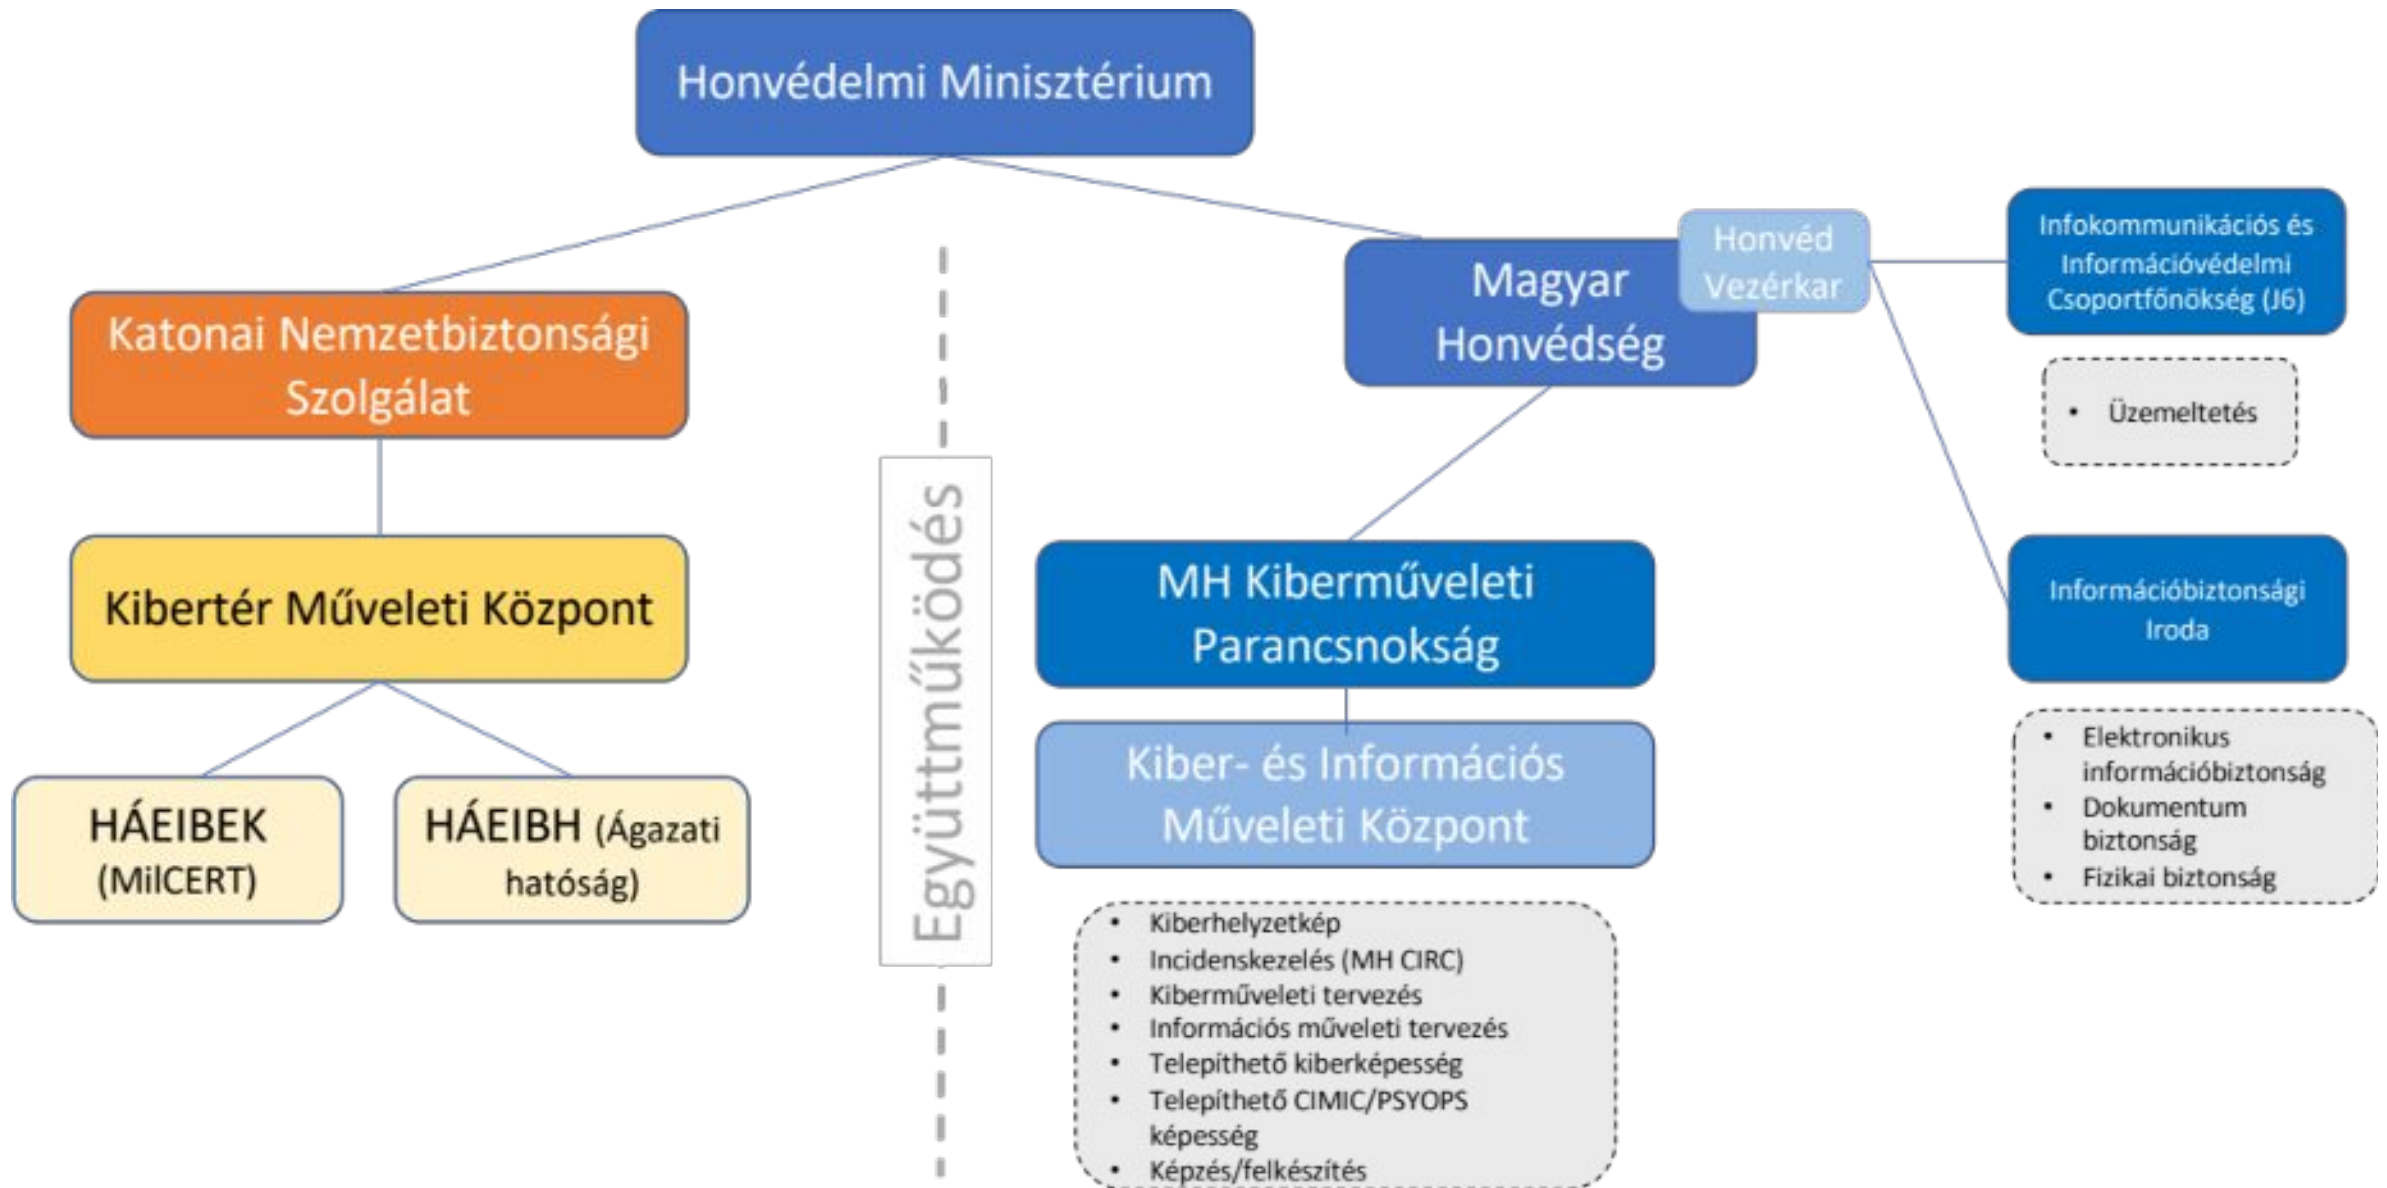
Honvédelmi Minisztérium

Katonai Nemzetbiztonsági Szolgálat

Kibertér Műveleti Központ

HÁEIBEK (MilCERT)

HÁEIBH (Ágazati hatóság)

Együttműködés

Magyar Honvédség

Honvéd Vezérkar

Infokommunikációs és Információvédelmi Csoportfőnökség (J6)

• Üzemeltetés

MH Kiberműveleti Parancsnokság

Kiber- és Információs Műveleti Központ

• Kiberhelyzetkép
• Incidenskezelés (MH CIRC)
• Kiberműveleti tervezés
• Információs műveleti tervezés
• Telepíthető kiberképesség
• Telepíthető CIMIC/PSYOPS képesség
• Képzés/felkészítés

Információbiztonsági Iroda

• Elektronikus információbiztonság
• Dokumentum biztonság
• Fizikai biztonság